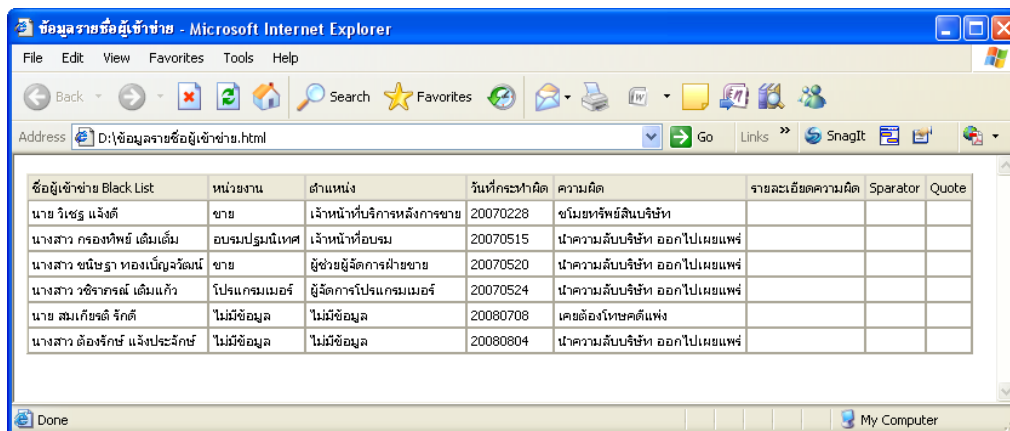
ข้อมูลรายชื่อผู้เช้าข่าย - Microsoft Internet Explorer

File Edit View Favorites Tools Help

Back Search Favorites

Address D:\ข้อมูลรายชื่อผู้เข้าข่าย.html Go Links SnagIt

| ชื่อผู้เข้าข่าย Black List | หน่วยงาน | ตำแหน่ง | วันที่กระทำผิด | ความผิด | รายละเอียดความผิด | Sparator | Quote |
|---|---|---|---|---|---|---|---|
| นาย วิเชฐ แจ้งดี | ขาย | เจ้าหน้าที่บริการหลังการขาย | 20070228 | ขโมยทรัพย์สินบริษัท | | | |
| นางสาว กรองทิพย์ เต็มเต็ม | อบรมปฐมนิเทศ | เจ้าหน้าที่อบรม | 20070515 | นำความลับบริษัท ออกไปเผยแพร่ | | | |
| นางสาว ชนิษฐา ทองเบ็ญจวัฒน์ | ขาย | ผู้ช่วยผู้จัดการฝ่ายขาย | 20070520 | นำความลับบริษัท ออกไปเผยแพร่ | | | |
| นางสาว วชิราภรณ์ เต็มแก้ว | โปรแกรมเมอร์ | ผู้จัดการโปรแกรมเมอร์ | 20070524 | นำความลับบริษัท ออกไปเผยแพร่ | | | |
| นาย สมเกียรติ รักดี | ไม่มีข้อมูล | ไม่มีข้อมูล | 20080708 | เคยต้องโทษคดีแพ่ง | | | |
| นางสาว ต้องรักษ์ แจ้งประจักษ์ | ไม่มีข้อมูล | ไม่มีข้อมูล | 20080804 | นำความลับบริษัท ออกไปเผยแพร่ | | | |

Done My Computer